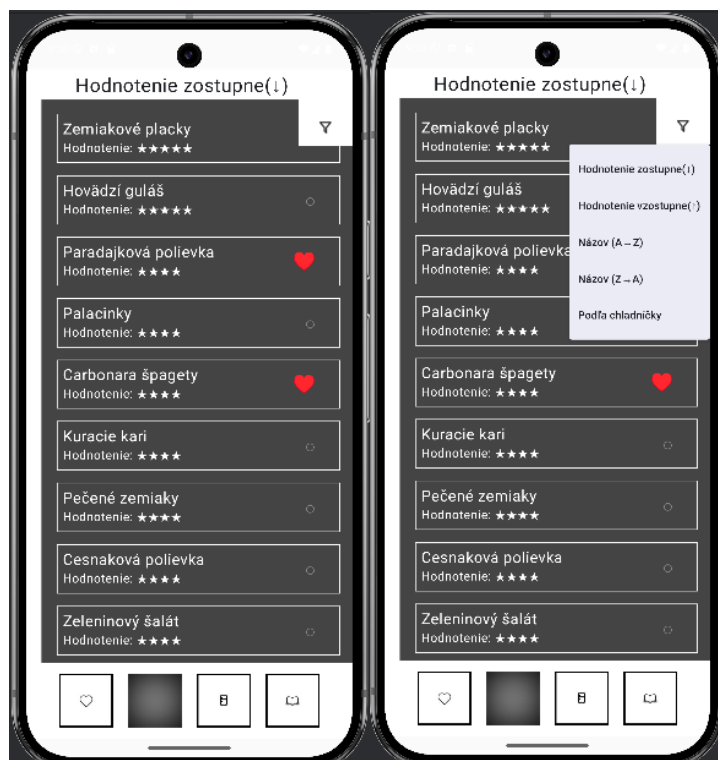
Hodnotenie zostupne(↓)

Zemiakové placky
Hodnotenie: ★★★★★

Hovädzí guláš
Hodnotenie: ★★★★★

Paradajková polievka
Hodnotenie: ★★★★

Palacinky
Hodnotenie: ★★★★

Carbonara špagety
Hodnotenie: ★★★★

Kuracie kari
Hodnotenie: ★★★★

Pečené zemiaky
Hodnotenie: ★★★★

Cesnaková polievka
Hodnotenie: ★★★★

Zeleninový šalát
Hodnotenie: ★★★★

Hodnotenie zostupne(↓)

Zemiakové placky
Hodnotenie: ★★★★★

Hovädzí guláš
Hodnotenie: ★★★★★

Paradajková polievka
Hodnotenie: ★★★★

Palacinky
Hodnotenie: ★★★★

Hodnotenie zostupne(↓)
Hodnotenie vzostupne(↑)
Názov (A→Z)
Názov (Z→A)
Podľa chladničky

Carbonara špagety
Hodnotenie: ★★★★

Kuracie kari
Hodnotenie: ★★★★

Pečené zemiaky
Hodnotenie: ★★★★

Cesnaková polievka
Hodnotenie: ★★★★

Zeleninový šalát
Hodnotenie: ★★★★